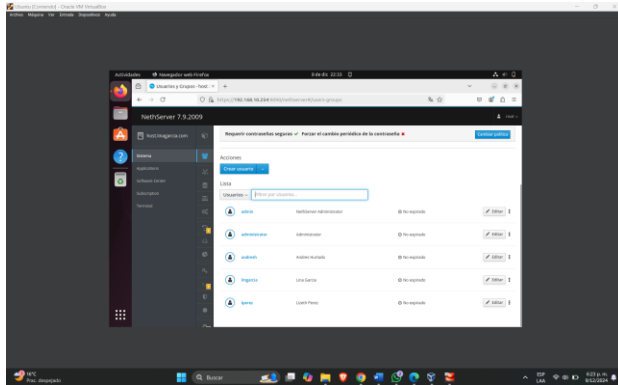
Ubuntu [Corriendo] - Oracle VM VirtualBox
Archivo Máquina Ver Entrada Dispositivos Ayuda

Actividades Navegador web Firefox 8 de dic 22:33

Usuarios y Grupos - host1 ×

https://192.168.10.234:9090/nethserver#/users-groups

NethServer 7.9.2009

host1.fmgarcia.com

Sistema
Aplicaciones
Software Center
Subscripción
Terminal

Requerir contraseñas seguras ✓ Forzar el cambio periódico de la contraseña ✗

Cambiar política

Acciones
Crear usuario

Lista
Usuarios Filtrar por usuario...

| | | | | |
|---|---|---|---|---|
| admin | NethServer Administrator | No expirado | Editar | ⋮ |
| administrator | Administrator | No expirado | Editar | ⋮ |
| andresh | Andres Hurtado | No expirado | Editar | ⋮ |
| lingarcia | Lina García | No expirado | Editar | ⋮ |
| lperez | Lizeth Perez | No expirado | Editar | ⋮ |

16°C
Prec. despejado

Buscar

ESP LAA 6:33 p. m. 8/12/2024